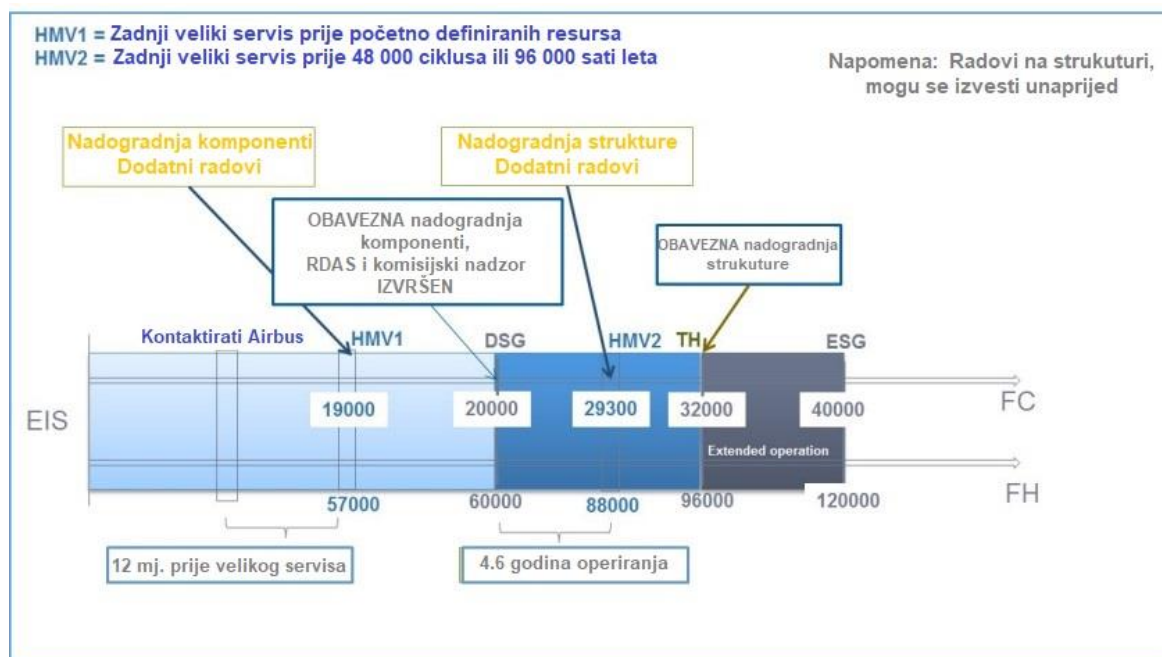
HMV1 = Zadnji veliki servis prije početno definiranih resursa
HMV2 = Zadnji veliki servis prije 48 000 ciklusa ili 96 000 sati leta

Napomena: Radovi na strukuturi, mogu se izvesti unaprijed

Nadogradnja komponenti
Dodatni radovi

Nadogradnja strukture
Dodatni radovi

OBAVEZNA nadogradnja komponenti, RDAS i komisijski nadzor IZVRŠEN

OBAVEZNA nadogradnja strukuture

Kontaktirati Airbus

HMV1

DSG

HMV2

TH

ESG

EIS

19000

20000

29300

32000

40000

FC

Extended operation

57000

60000

88000

96000

120000

FH

12 mj. prije velikog servisa

4.6 godina operiranja